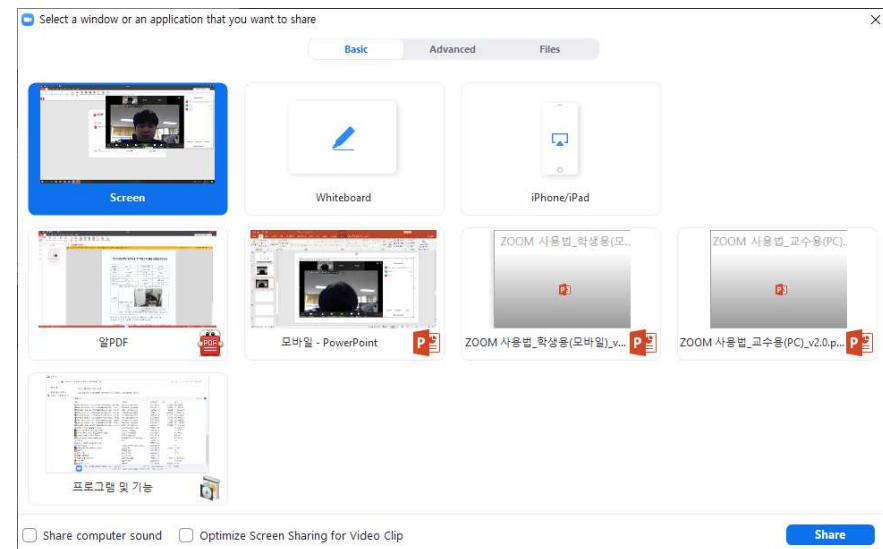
Select a window or an application that you want to share

Basic
Advanced
Files

Screen

Whiteboard

iPhone/iPad

알PDF

모바일 - PowerPoint

ZOOM 사용법_학생용(모...

ZOOM 사용법_학생용(모바일)_v...

ZOOM 사용법_교수용(PC)...

ZOOM 사용법_교수용(PC)_v2.0.p...

프로그램 및 기능

Share computer sound
Optimize Screen Sharing for Video Clip

Share